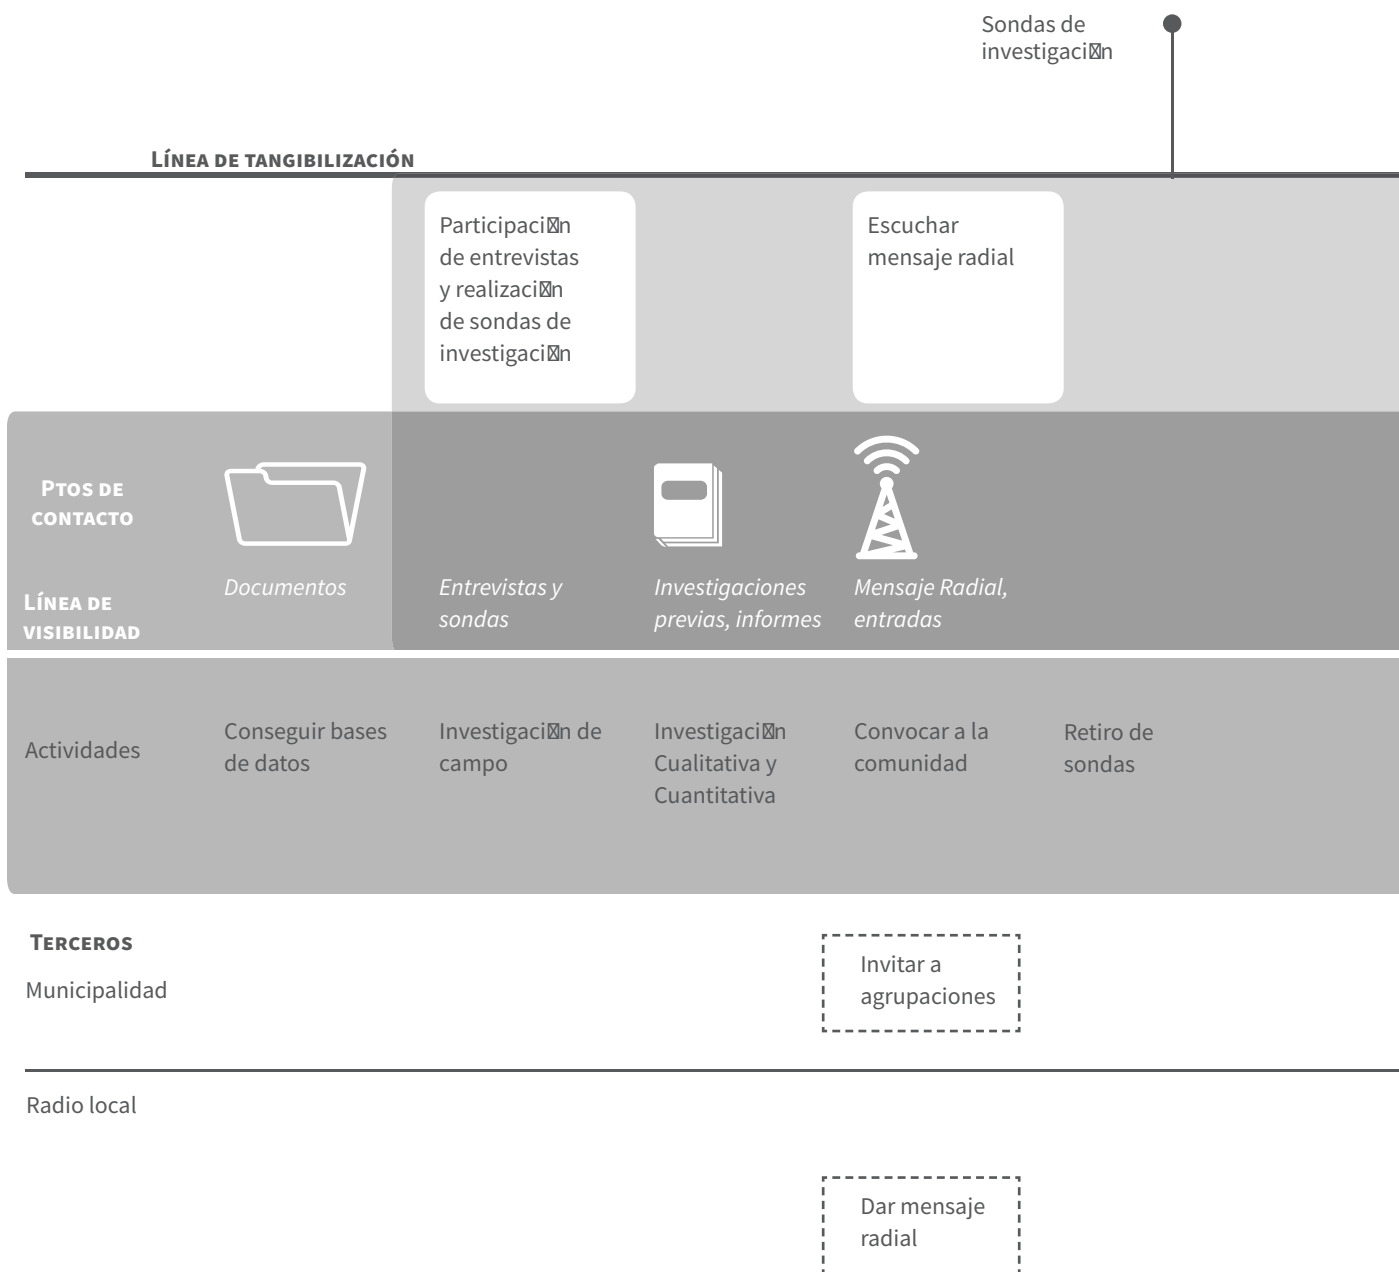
Sondas de investigaci⊠n

Línea de tangibilización

Participaci⊠n de entrevistas y realizaci⊠n de sondas de investigaci⊠n

Escuchar mensaje radial

Ptos de contacto

Línea de visibilidad

Documentos

Entrevistas y sondas

Investigaciones previas, informes

Mensaje Radial, entradas

Actividades

Conseguir bases de datos

Investigaci⊠n de campo

Investigaci⊠n Cualitativa y Cuantitativa

Convocar a la comunidad

Retiro de sondas

Terceros

Municipalidad

Invitar a agrupaciones

Radio local

Dar mensaje radial